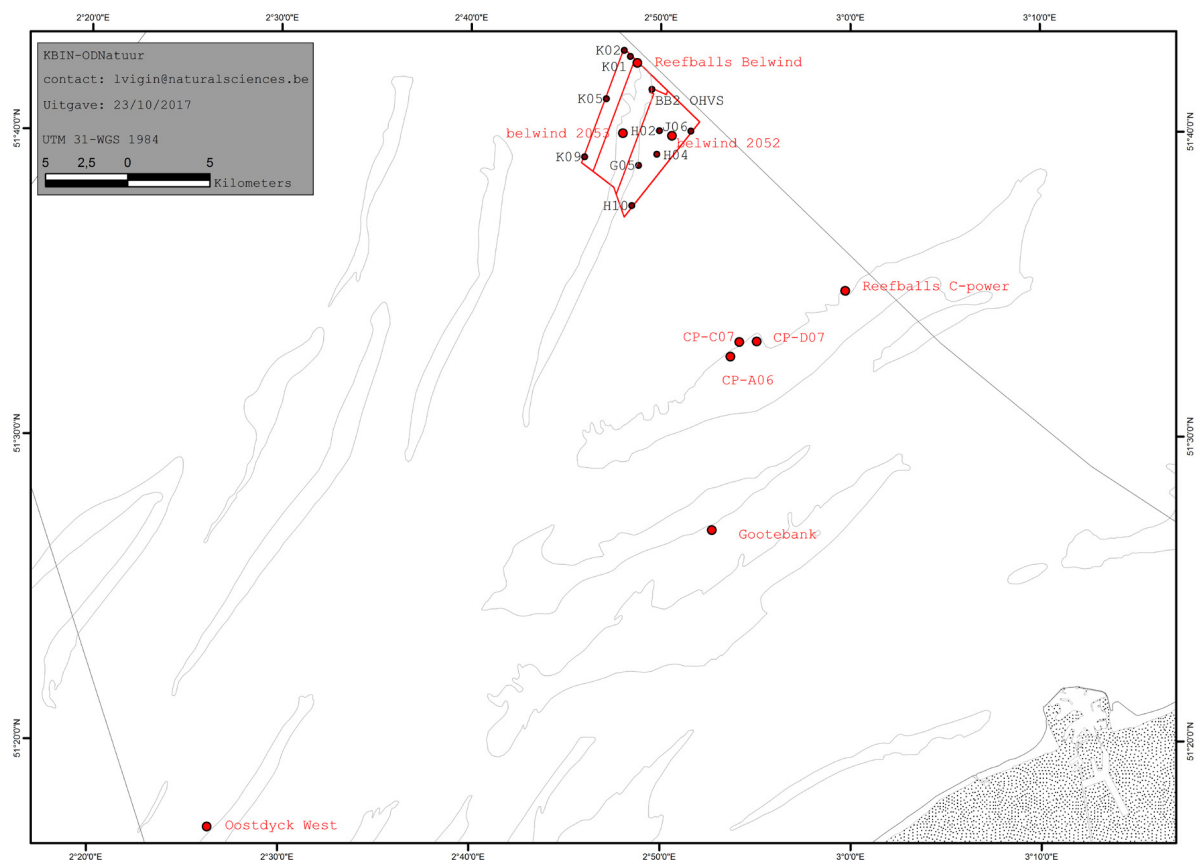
2°20'0"E
2°30'0"E
2°40'0"E
2°50'0"E
3°0'0"E
3°10'0"E

KBIN-ODNatuur
contact: lvigin@naturalsciences.be
Uitgave: 23/10/2017

UTM 31-WGS 1984

5 2,5 0 5
Kilometers

51°40'0"N
51°30'0"N
51°20'0"N

K02
K01
Reefballs Belwind
K05
BB2 OHVS
belwind 2053
H02
J06
belwind 2052
K09
H04
G05
H10
Reefballs C-power
CP-C07
CP-D07
CP-A06
Gootebank
Oostdyck West

51°40'0"N
51°30'0"N
51°20'0"N

2°20'0"E
2°30'0"E
2°40'0"E
2°50'0"E
3°0'0"E
3°10'0"E